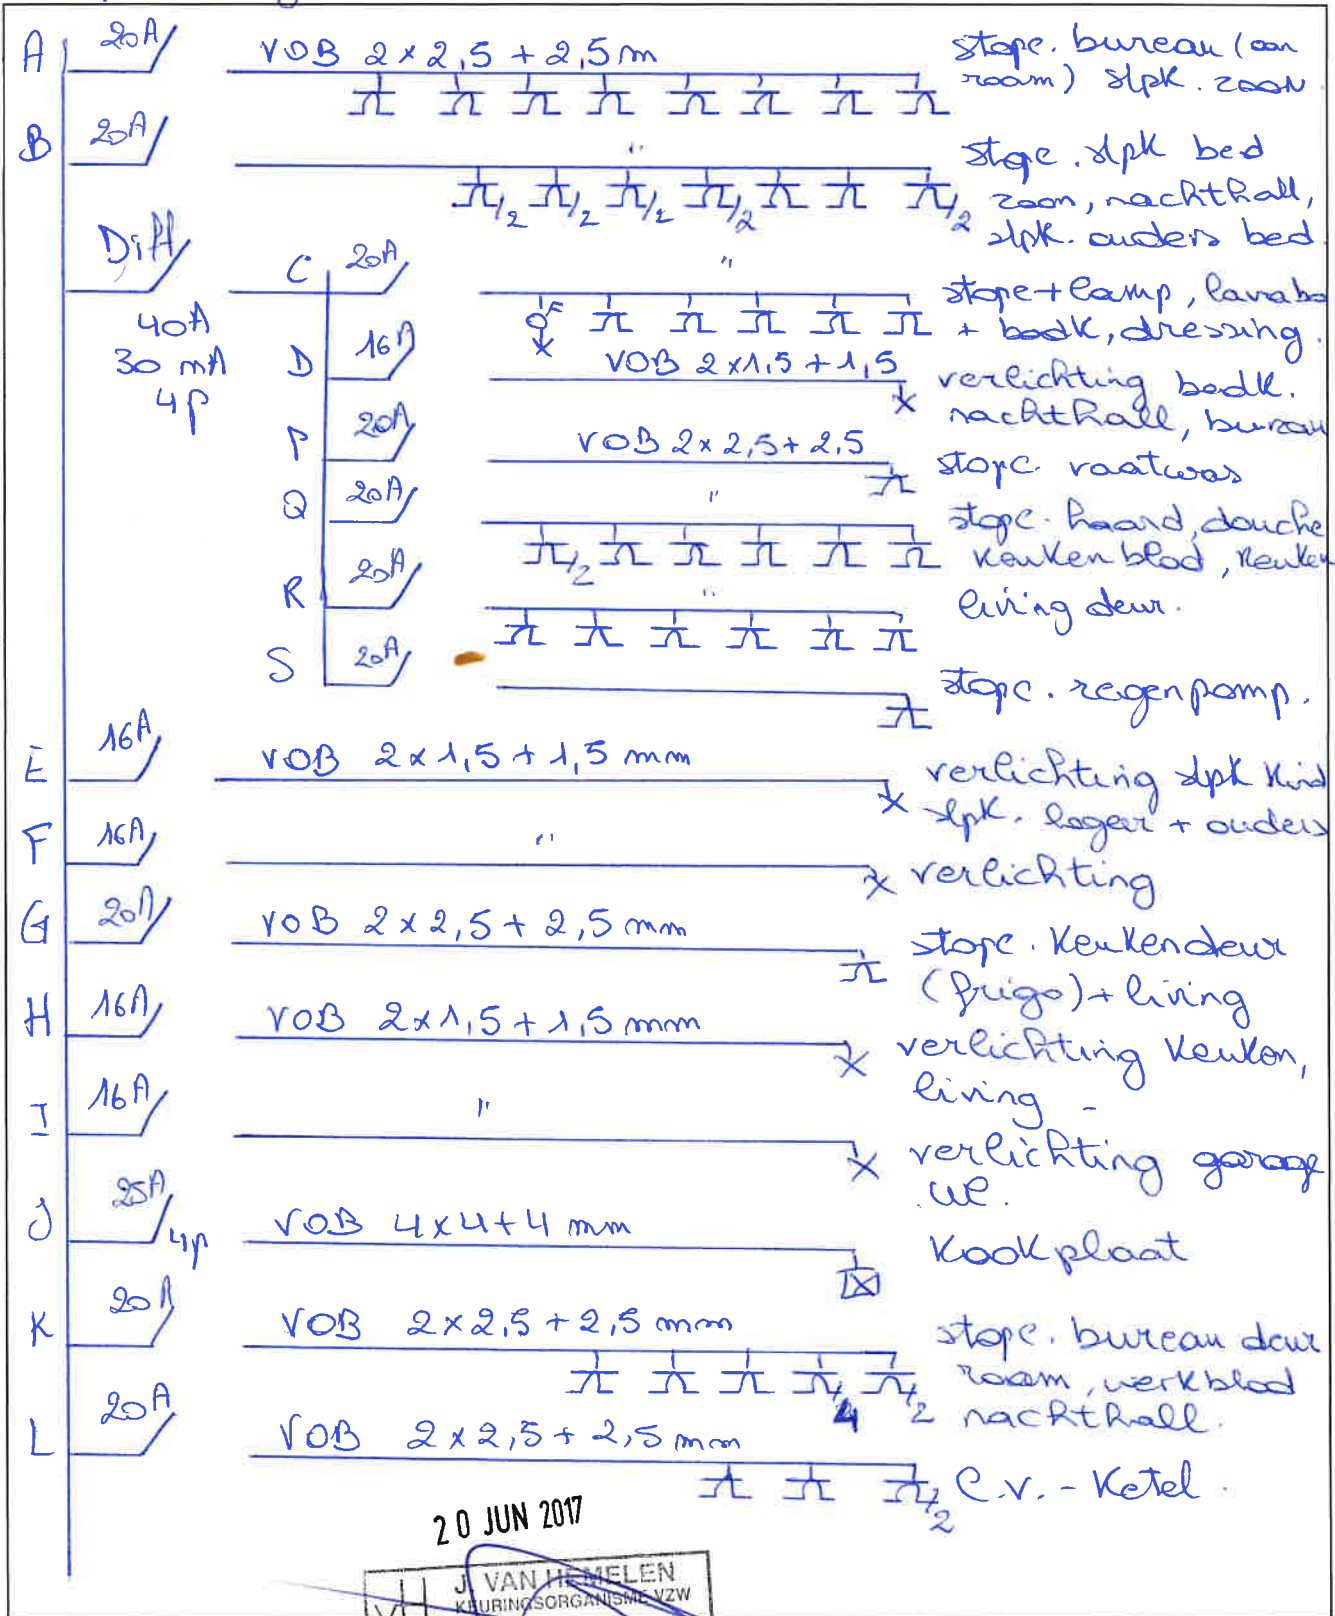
A 20A VOB $2\times2,5+2,5$ m
stopc. bureau (oon room) slpk. zoon

B 20A "
stopc. slpk bed zoon, nachthall, slpk. ouders bed

Diff 40A 30 mA 4p

C 20A "
stopc + lamp, lavabo + badk, dressing

D 16A VOB $2\times1,5+1,5$
verlichting badk. nachthall, bureau

P 20A VOB $2\times2,5+2,5$
stopc. wastoos

Q 20A "
stopc. haard, douche keuken blad, keuken

R 20A "
living deur.

S 20A
stopc. regenpomp.

E 16A VOB $2\times1,5+1,5$ mm
verlichting slpk kind slpk. logeer + ouders

F 16A "
verlichting

G 20A VOB $2\times2,5+2,5$ mm
stopc. keukendeur (frigo) + living

H 16A VOB $2\times1,5+1,5$ mm
verlichting keuken, living

I 16A "
verlichting garage wc.

J 25A 4p VOB $4\times4+4$ mm
kookplaat

K 20A VOB $2\times2,5+2,5$ mm
stopc. bureau deur room, werkblad nachthall.

L 20A VOB $2\times2,5+2,5$ mm
c.v. - ketel.

20 JUN 2017
J. VAN HEMELEN KEURINGSORGANISME VZW